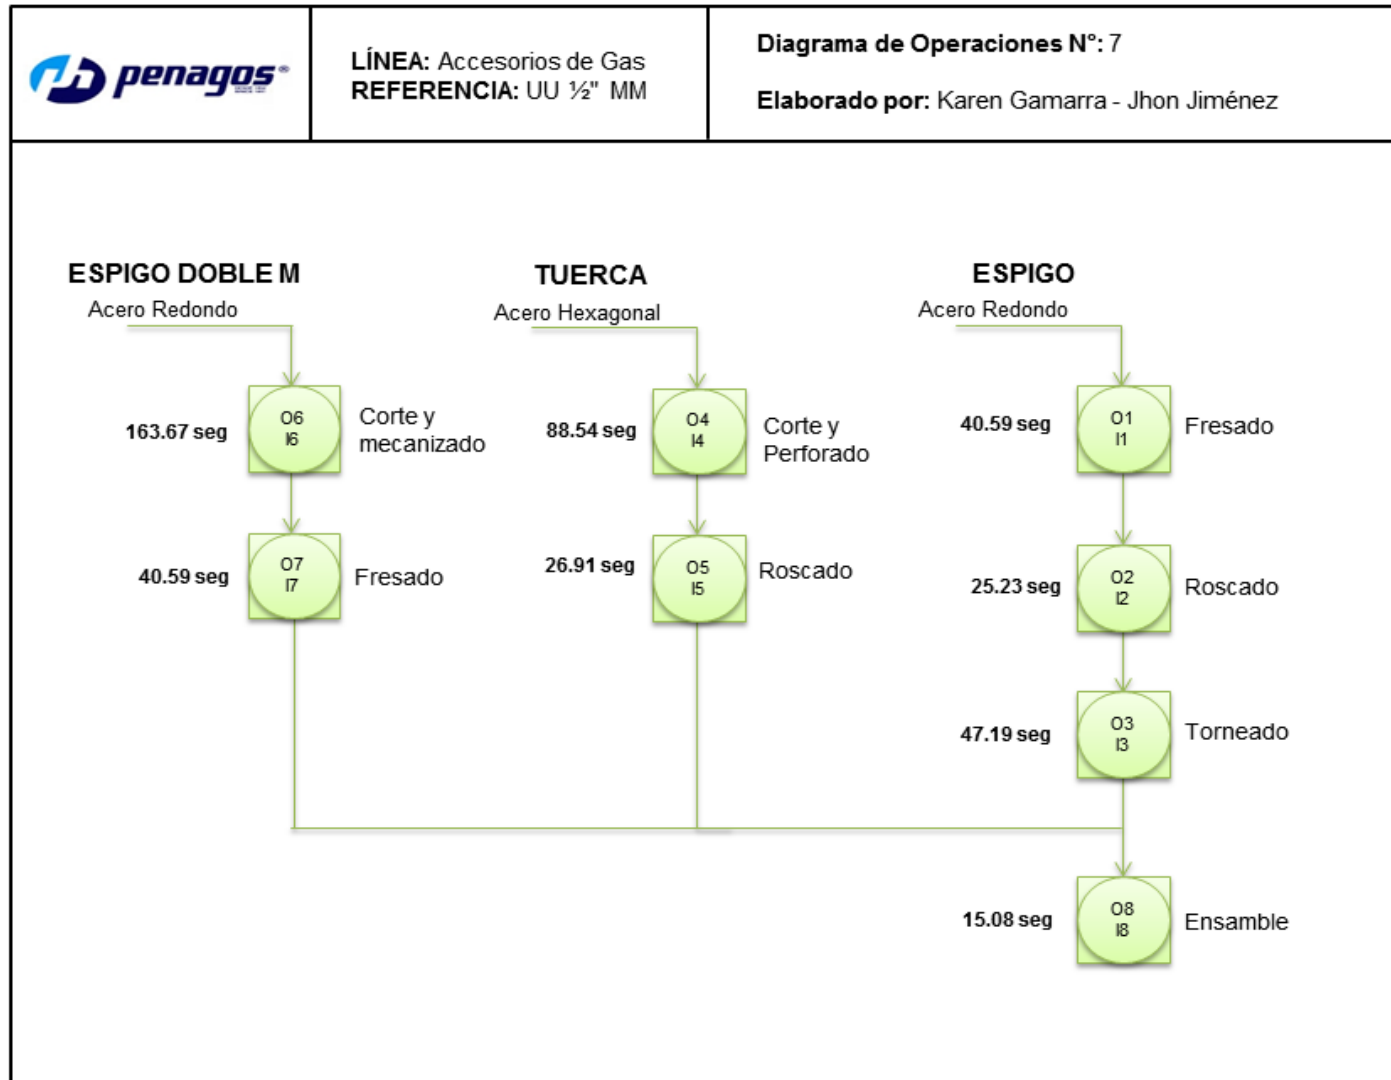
penagos®

LÍNEA: Accesorios de Gas
REFERENCIA: UU ½" MM

Diagrama de Operaciones N°: 7

Elaborado por: Karen Gamarra - Jhon Jiménez

ESPIGO DOBLE M
Acero Redondo

163.67 seg
O6
I6
Corte y mecanizado

40.59 seg
O7
I7
Fresado

TUERCA
Acero Hexagonal

88.54 seg
O4
I4
Corte y Perforado

26.91 seg
O5
I5
Roscado

ESPIGO
Acero Redondo

40.59 seg
O1
I1
Fresado

25.23 seg
O2
I2
Roscado

47.19 seg
O3
I3
Torneado

15.08 seg
O8
I8
Ensamble